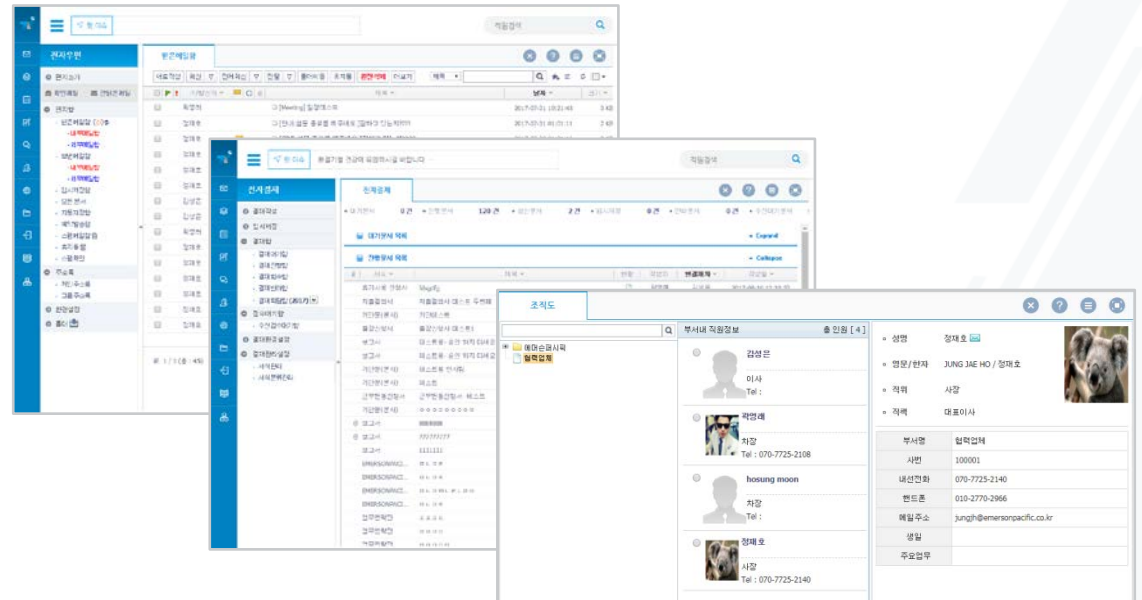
전자우편

받은메일함

전자결재

진행결재

대기문서 목록

진행문서 목록

조직도

부서내 직원정보

총 인원 [ 4 ]

에머슨퍼시픽

협력업체

김성은

이사

Tel :

곽영래

차장

Tel : 070-7725-2108

hosung moon

차장

Tel :

정재호

사장

Tel : 070-7725-2140

성명 정재호

영문/한자 JUNG JAE HO / 정재호

직위 사장

직책 대표이사

| 부서명 | 협력업체 |
|---|---|
| 사번 | 100001 |
| 내선전화 | 070-7725-2140 |
| 핸드폰 | 010-2770-2966 |
| 메일주소 | jungjh@emersonpacific.co.kr |
| 생일 | |
| 주요업무 | |

직원검색

직원검색